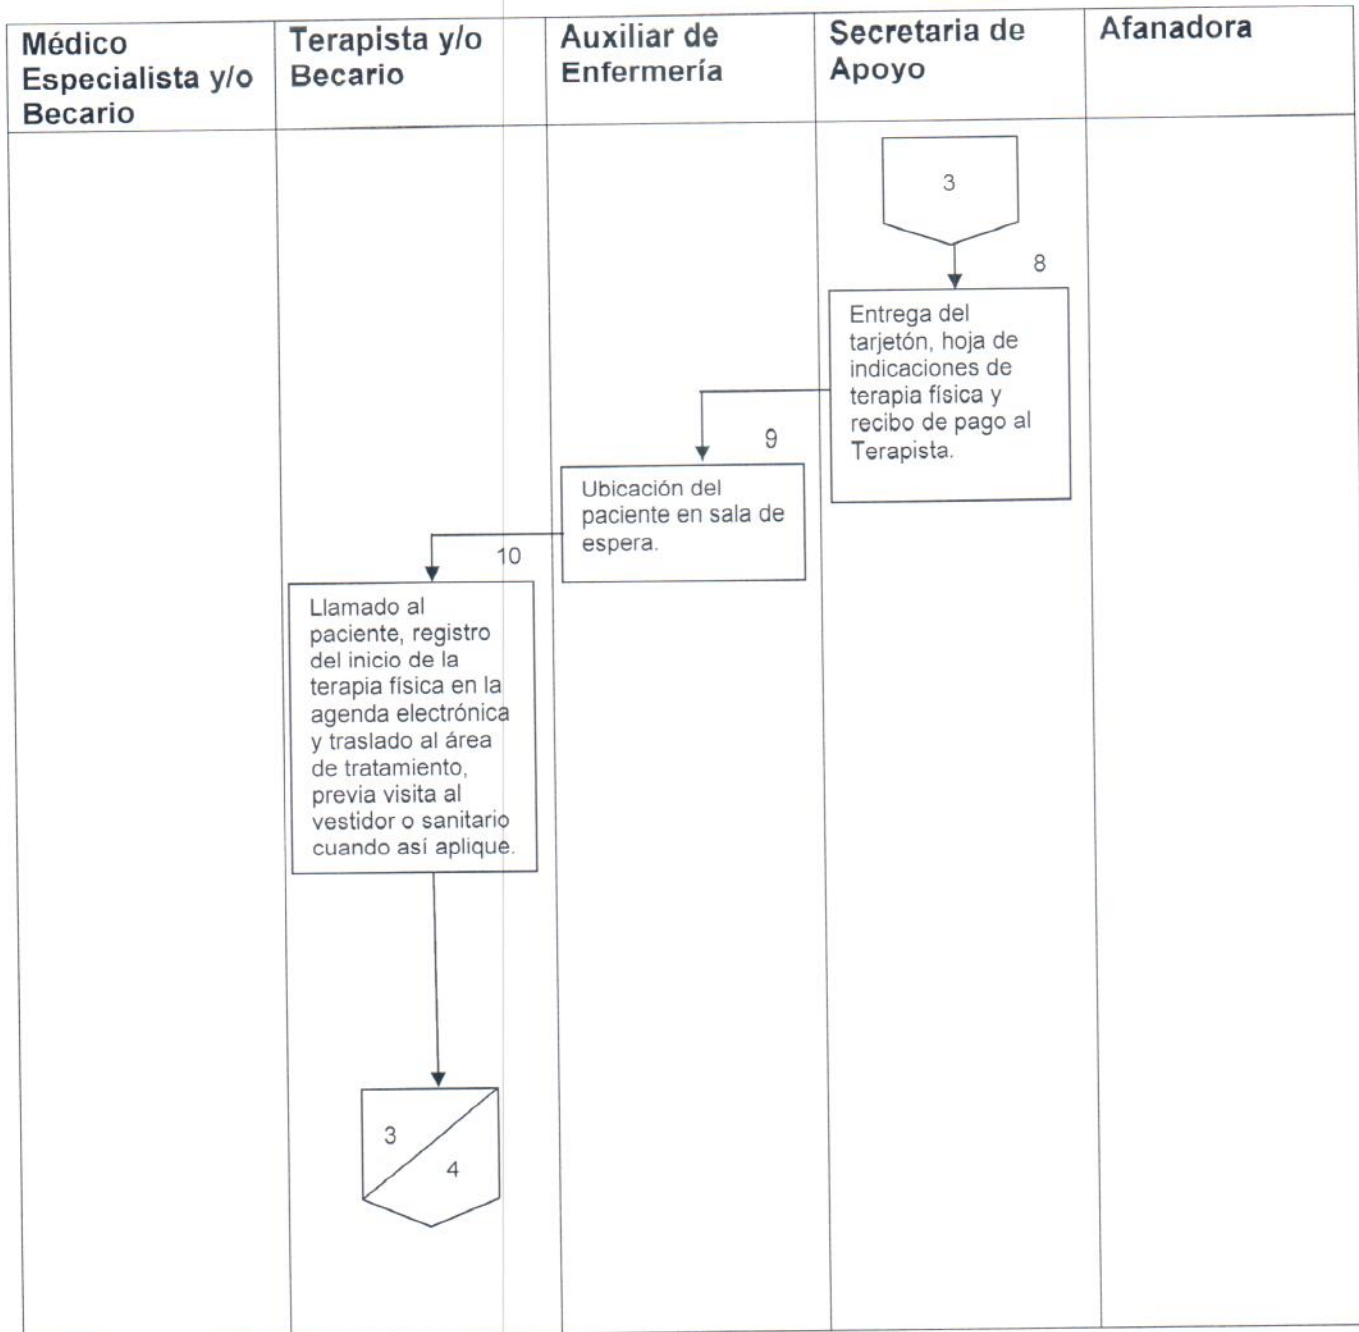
| Médico Especialista y/o Becario | Terapista y/o Becario | Auxiliar de Enfermería | Secretaria de Apoyo | Afanadora |
|---|---|---|---|---|

3

8

Entrega del tarjetón, hoja de indicaciones de terapia física y recibo de pago al Terapista.

9

Ubicación del paciente en sala de espera.

10

Llamado al paciente, registro del inicio de la terapia física en la agenda electrónica y traslado al área de tratamiento, previa visita al vestidor o sanitario cuando así aplique.

3

4